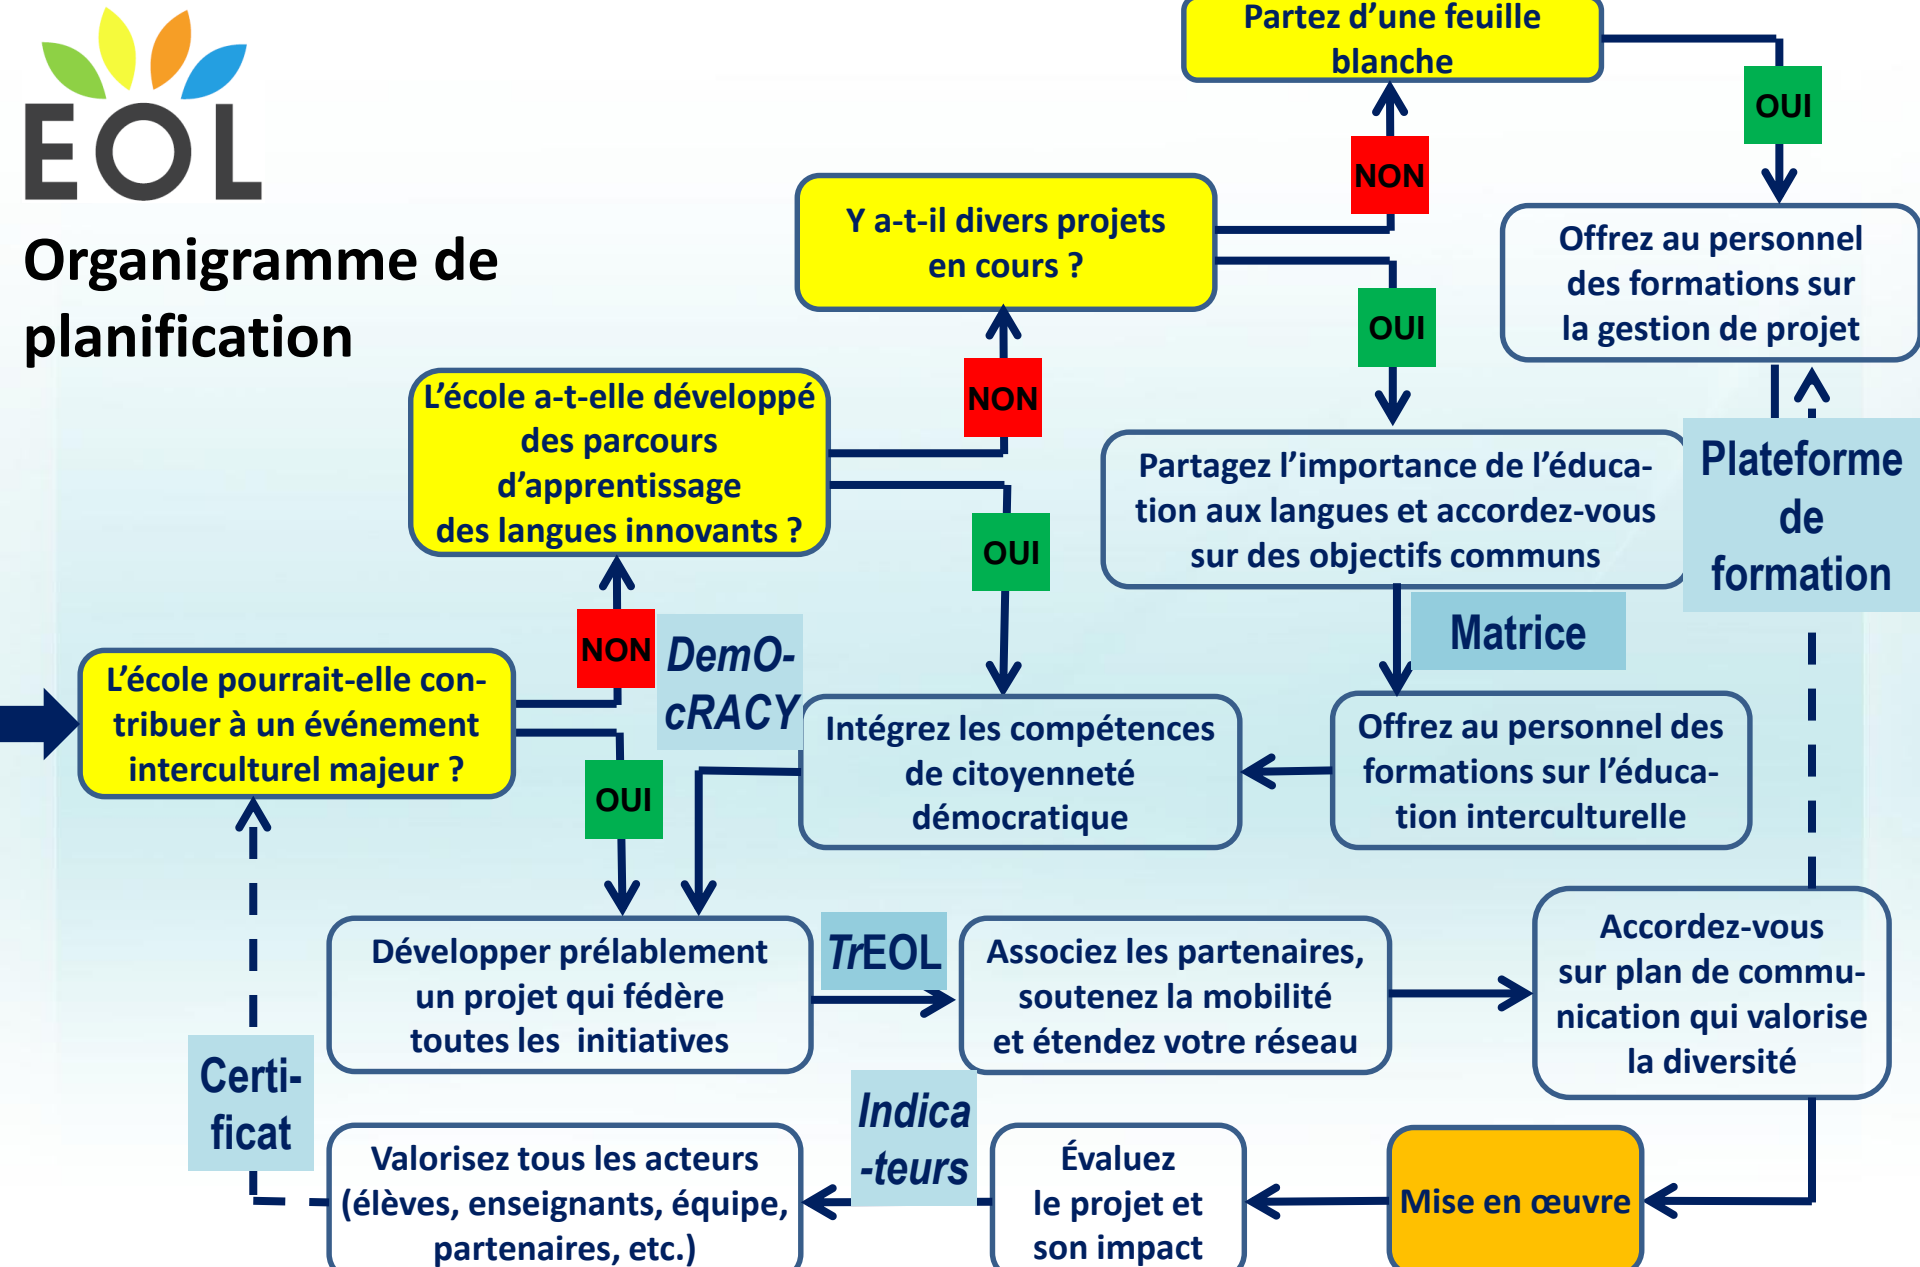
EOL

Organigramme de planification

Partez d'une feuille blanche

OUI

NON

Y a-t-il divers projets en cours ?

Offrez au personnel des formations sur la gestion de projet

OUI

NON

L'école a-t-elle développé des parcours d'apprentissage des langues innovants ?

Partagez l'importance de l'éducation aux langues et accordez-vous sur des objectifs communs

Plateforme de formation

OUI

NON

DemO-cRACY

Matrice

L'école pourrait-elle contribuer à un événement interculturel majeur ?

Intégrez les compétences de citoyenneté démocratique

Offrez au personnel des formations sur l'éducation interculturelle

OUI

Développer prélablement un projet qui fédère toutes les initiatives

TrEOL

Associez les partenaires, soutenez la mobilité et étendez votre réseau

Accordez-vous sur plan de communication qui valorise la diversité

Certi-ficat

Indica-teurs

Valorisez tous les acteurs (élèves, enseignants, équipe, partenaires, etc.)

Évaluez le projet et son impact

Mise en œuvre